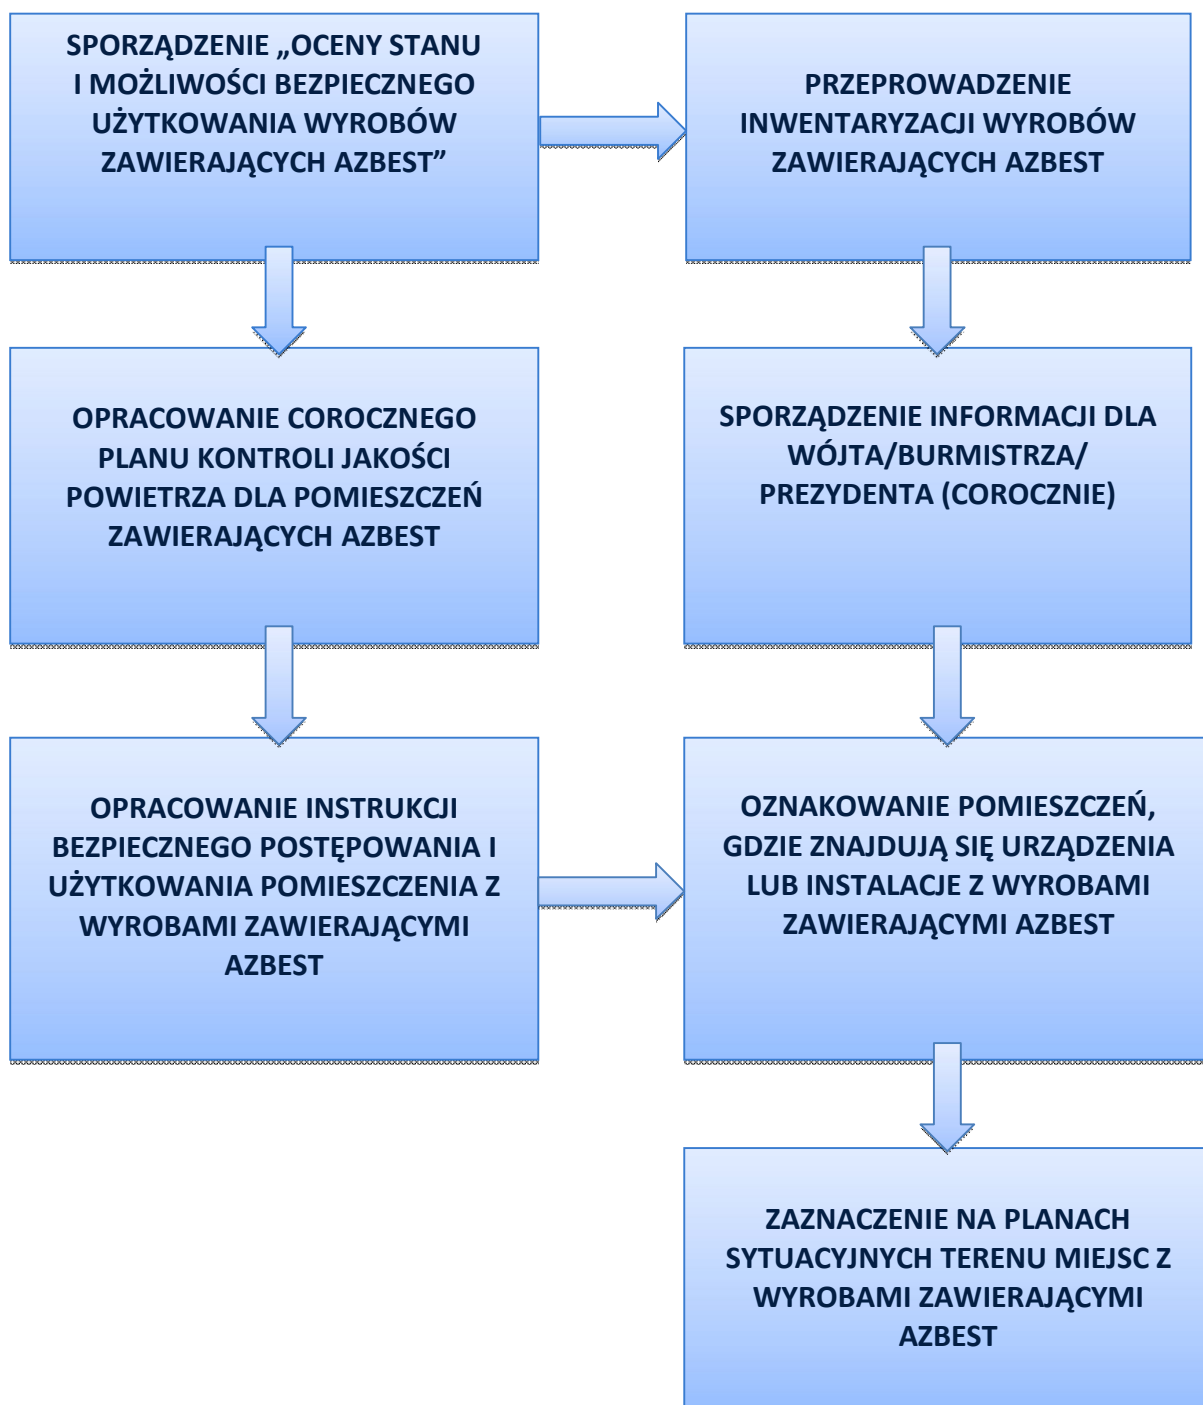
SPORZĄDZENIE „OCENY STANU I MOŻLIWOŚCI BEZPIECZNEGO UŻYTKOWANIA WYROBÓW ZAWIERAJĄCYCH AZBEST”

PRZEPROWADZENIE INWENTARYZACJI WYROBÓW ZAWIERAJĄCYCH AZBEST

OPRACOWANIE COROCZNEGO PLANU KONTROLI JAKOŚCI POWIETRZA DLA POMIESZCZEŃ ZAWIERAJĄCYCH AZBEST

SPORZĄDZENIE INFORMACJI DLA WÓJTA/BURMISTRZA/ PREZYDENTA (COROCZNIE)

OPRACOWANIE INSTRUKCJI BEZPIECZNEGO POSTĘPOWANIA I UŻYTKOWANIA POMIESZCZENIA Z WYROBAMI ZAWIERAJĄCYMI AZBEST

OZNAKOWANIE POMIESZCZEŃ, GDZIE ZNAJDUJĄ SIĘ URZĄDZENIA LUB INSTALACJE Z WYROBAMI ZAWIERAJĄCYMI AZBEST

ZAZNACZENIE NA PLANACH SYTUACYJNYCH TERENU MIEJSC Z WYROBAMI ZAWIERAJĄCYMI AZBEST